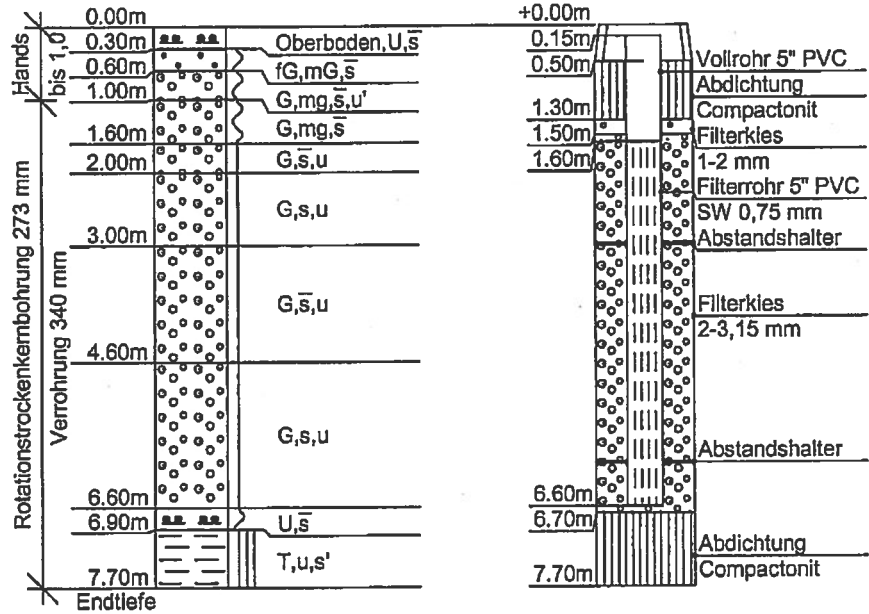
0.00m
0.30m
0.60m
1.00m
1.60m
2.00m
3.00m
4.60m
6.60m
6.90m
7.70m
Endtiefe

Hands bis 1,0
Rotationstrockenkernbohrung 273 mm
Verrohrung 340 mm

Oberboden,U,$\overline{s}$
fG,mG,$\overline{s}$
G,mg,$\overline{s}$,u'
G,mg,$\overline{s}$
G,$\overline{s}$,u
G,s,u
G,$\overline{s}$,u
G,s,u
U,$\overline{s}$
T,u,s'

+0.00m
0.15m
0.50m
1.30m
1.50m
1.60m
6.60m
6.70m
7.70m

Vollrohr 5" PVC
Abdichtung
Compactonit
Filterkies
1-2 mm
Filterrohr 5" PVC
SW 0,75 mm
Abstandshalter
Filterkies
2-3,15 mm
Abstandshalter
Abdichtung
Compactonit